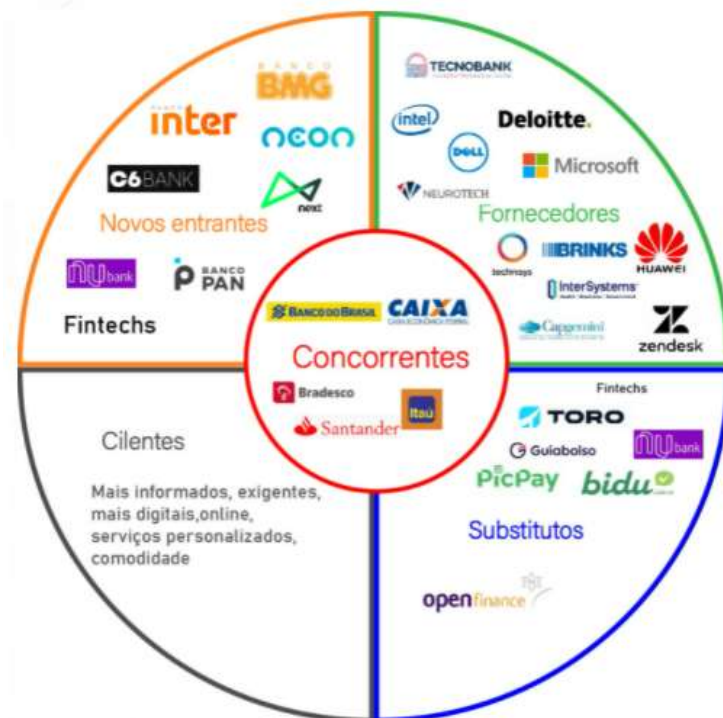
BANCO BMG
BANCO inter
neon
C6BANK
next
Novos entrantes
nubank
BANCO PAN
Fintechs

TECNOBANK
intel
Deloitte.
DELL
Microsoft
NEUROTECH
Fornecedores
technisys
BRINKS
HUAWEI
InterSystems
Capgemini
zendesk

BANCO DO BRASIL
CAIXA
Concorrentes
Bradesco
Itaú
Santander

Cilentes
Mais informados, exigentes, mais digitais,online, serviços personalizados, comodidade

Fintechs
TORO
Guiabolso
nubank
PicPay
bidu
Substitutos
openfinance